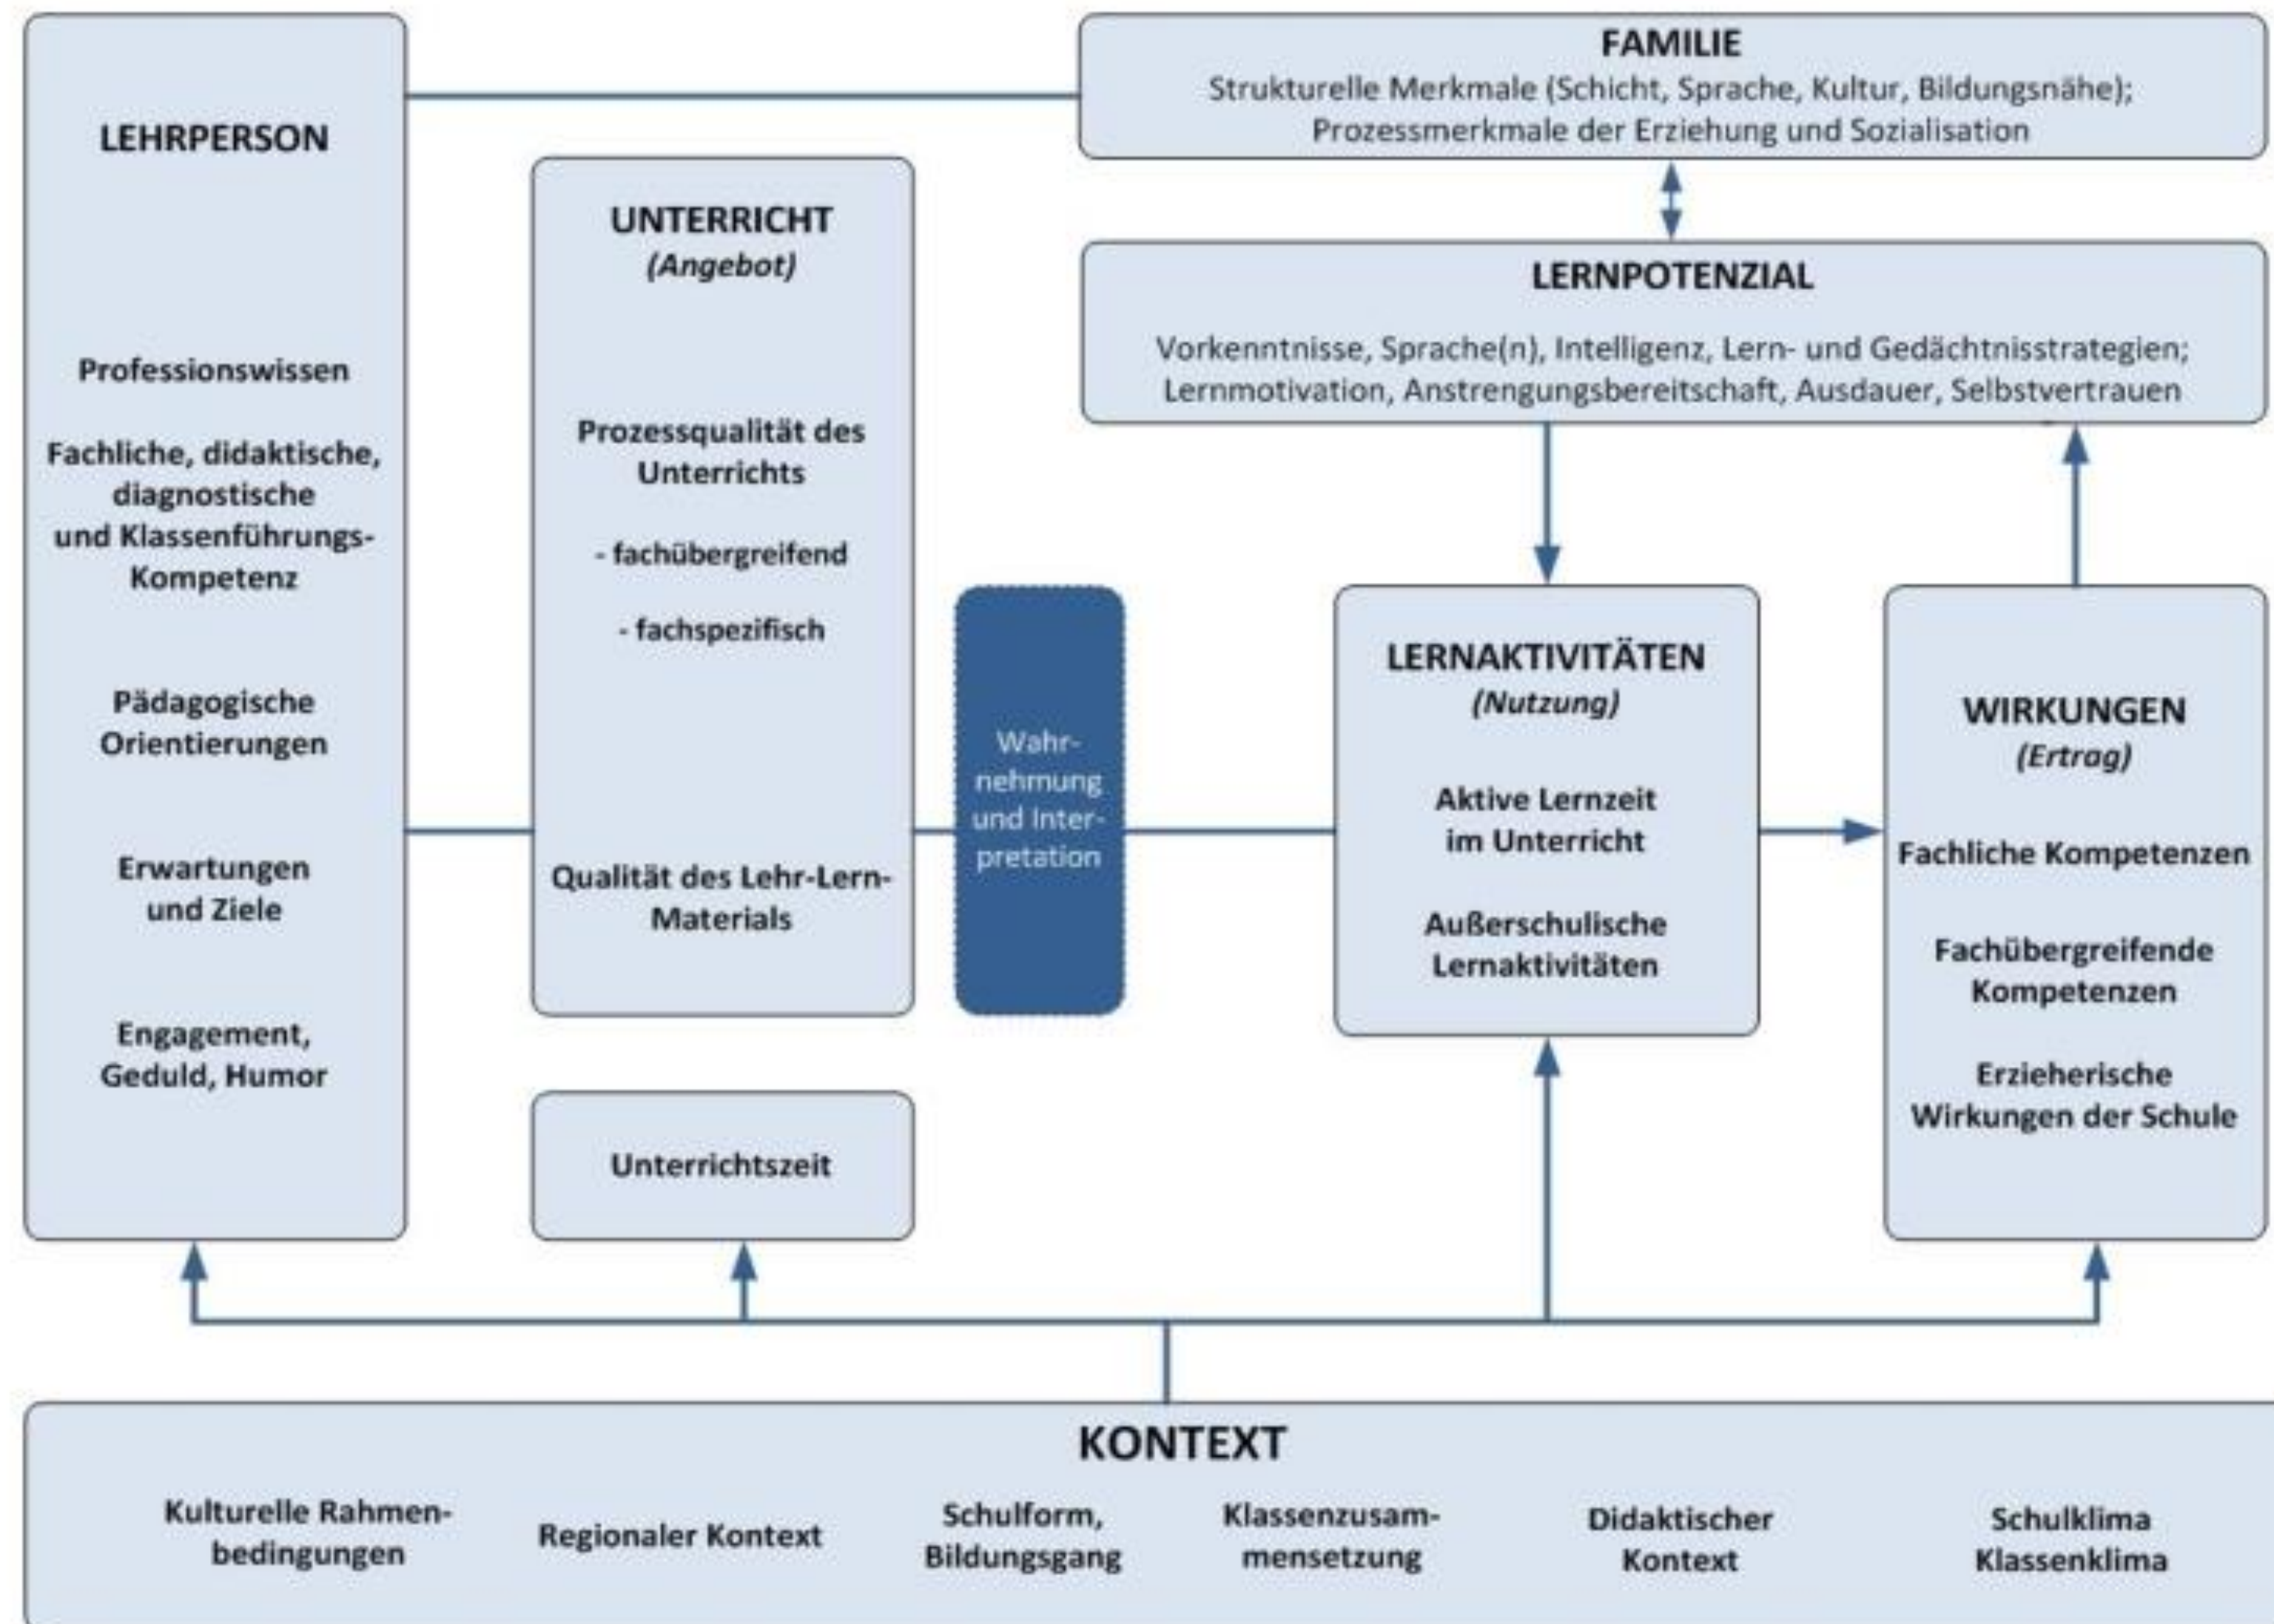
LEHRPERSON

Professionswissen

Fachliche, didaktische, diagnostische und Klassenführungs-Kompetenz

Pädagogische Orientierungen

Erwartungen und Ziele

Engagement, Geduld, Humor

FAMILIE
Strukturelle Merkmale (Schicht, Sprache, Kultur, Bildungsnähe); Prozessmerkmale der Erziehung und Sozialisation

UNTERRICHT
(Angebot)

Prozessqualität des Unterrichts

- fachübergreifend

- fachspezifisch

Qualität des Lehr-Lern-Materials

Unterrichtszeit

LERNPOTENZIAL

Vorkenntnisse, Sprache(n), Intelligenz, Lern- und Gedächtnisstrategien; Lernmotivation, Anstrengungsbereitschaft, Ausdauer, Selbstvertrauen

Wahrnehmung und Interpretation

LERNAKTIVITÄTEN
(Nutzung)

Aktive Lernzeit im Unterricht

Außerschulische Lernaktivitäten

WIRKUNGEN
(Ertrag)

Fachliche Kompetenzen

Fachübergreifende Kompetenzen

Erzieherische Wirkungen der Schule

KONTEXT

Kulturelle Rahmenbedingungen

Regionaler Kontext

Schulform, Bildungsgang

Klassenzusammensetzung

Didaktischer Kontext

Schulklima Klassenklima